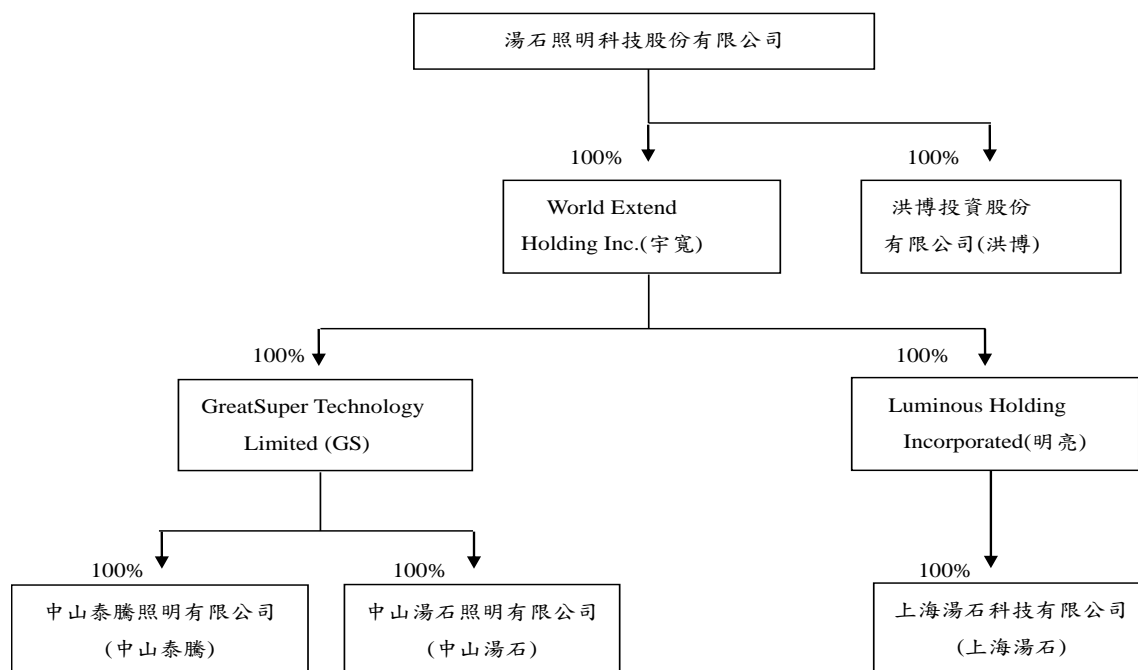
湯石照明科技股份有限公司

100%

World Extend Holding Inc.(宇寬)

100%

洪博投資股份有限公司(洪博)

100%

GreatSuper Technology Limited (GS)

100%

Luminous Holding Incorporated(明亮)

100%

中山泰騰照明有限公司 (中山泰騰)

100%

中山湯石照明有限公司 (中山湯石)

100%

上海湯石科技有限公司 (上海湯石)